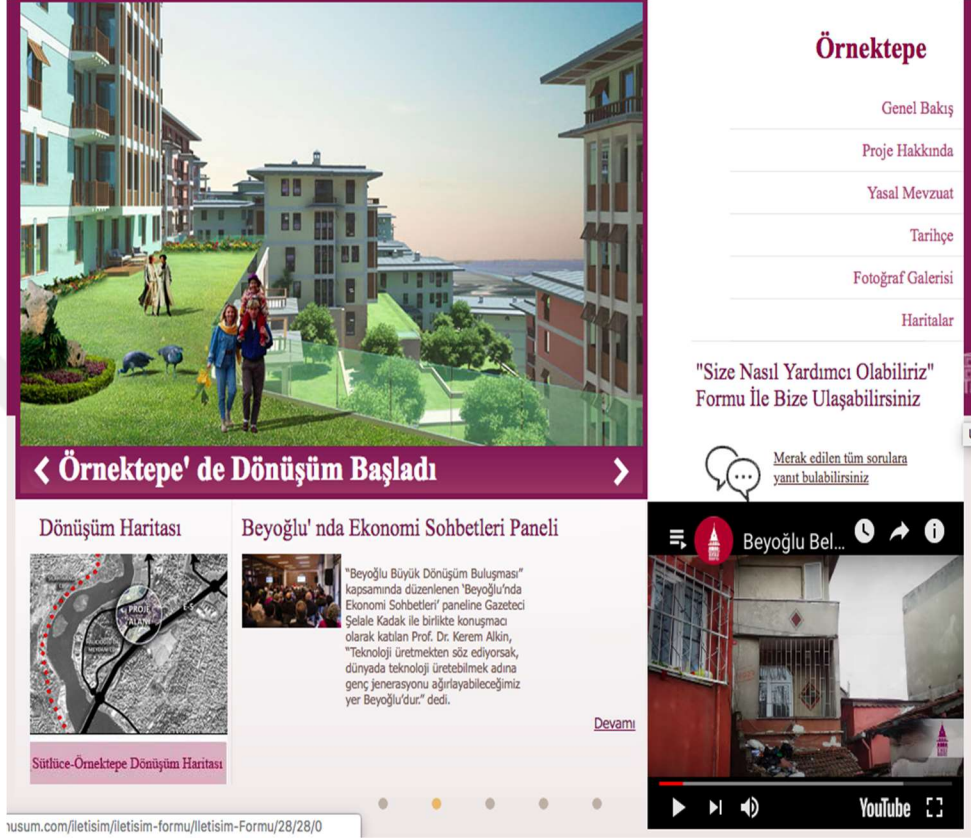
Örnektepe

Genel Bakış

Proje Hakkında

Yasal Mevzuat

Tarihçe

Fotoğraf Galerisi

Haritalar

"Size Nasıl Yardımcı Olabiliriz" Formu İle Bize Ulaşabilirsiniz

Merak edilen tüm sorulara yanıt bulabilirsiniz

‹ Örnektepe' de Dönüşüm Başladı ›

Dönüşüm Haritası

PROJE ALANI

Sütlüce-Örnektepe Dönüşüm Haritası

Beyoğlu' nda Ekonomi Sohbetleri Paneli

"Beyoğlu Büyük Dönüşüm Buluşması" kapsamında düzenlenen 'Beyoğlu'nda Ekonomi Sohbetleri' paneline Gazeteci Şelale Kadak ile birlikte konuşmacı olarak katılan Prof. Dr. Kerem Alkin, "Teknoloji üretmekten söz ediyorsak, dünyada teknoloji üretebilmek adına genç jenerasyonu ağırlayabileceğimiz yer Beyoğlu'dur." dedi.

Devamı

Beyoğlu Bel...

YouTube

uusum.com/iletisim/iletisim-formu/Iletisim-Formu/28/28/0